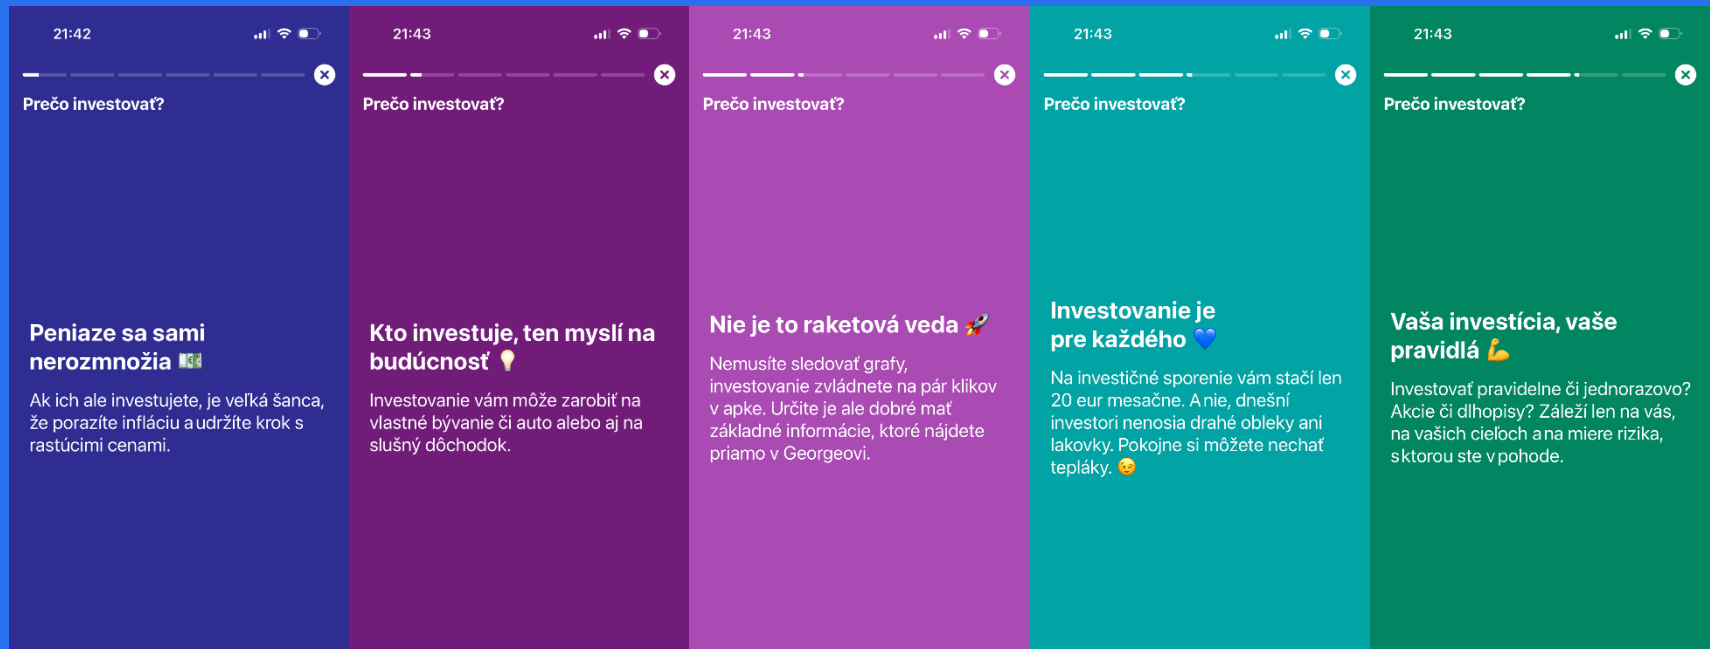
21:42

Prečo investovať?

Peniaze sa sami nerozmnožia 💵

Ak ich ale investujete, je veľká šanca, že porazíte infláciu a udržíte krok s rastúcimi cenami.

21:43

Prečo investovať?

Kto investuje, ten myslí na budúcnosť 💡

Investovanie vám môže zarobiť na vlastné bývanie či auto alebo aj na slušný dôchodok.

21:43

Prečo investovať?

Nie je to raketová veda 🚀

Nemusíte sledovať grafy, investovanie zvládnete na pár klikov v apke. Určite je ale dobré mať základné informácie, ktoré nájdete priamo v Georgeovi.

21:43

Prečo investovať?

Investovanie je pre každého 💙

Na investičné sporenie vám stačí len 20 eur mesačne. A nie, dnešní investori nenosia drahé obleky ani lakovky. Pokojne si môžete nechať tepláky. 😌

21:43

Prečo investovať?

Vaša investícia, vaše pravidlá 💪

Investovať pravidelne či jednorazovo? Akcie či dlhopisy? Záleží len na vás, na vašich cieľoch a na miere rizika, s ktorou ste v pohode.